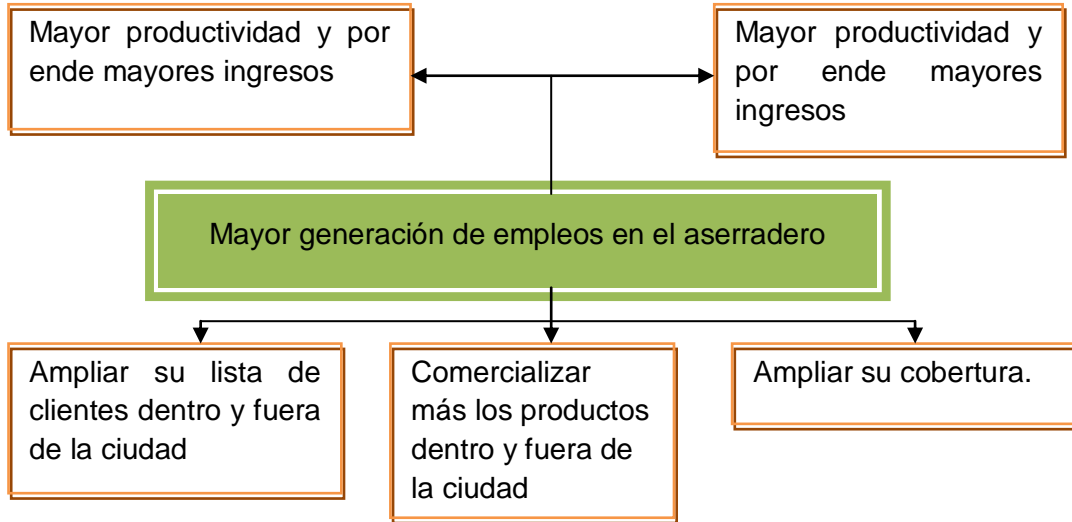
Mayor productividad y por ende mayores ingresos

Mayor productividad y por ende mayores ingresos

Mayor generación de empleos en el aserradero

Ampliar su lista de clientes dentro y fuera de la ciudad

Comercializar más los productos dentro y fuera de la ciudad

Ampliar su cobertura.